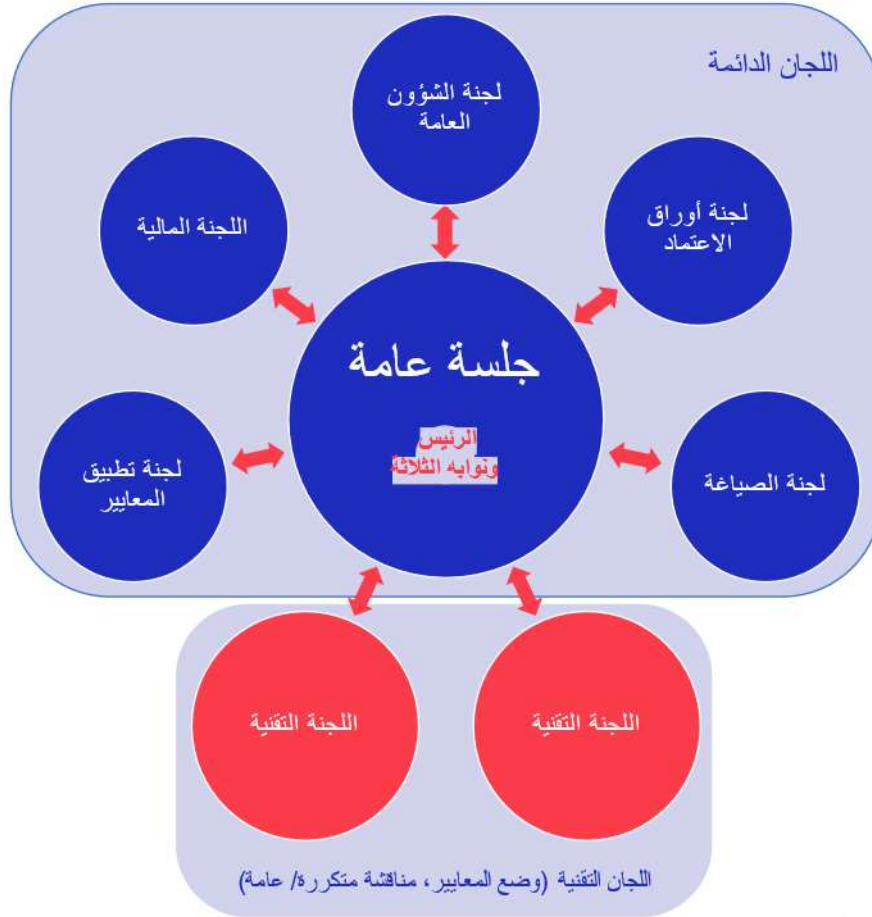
اللجان الدائمة

لجنة الشؤون العامة

اللجنة المالية

لجنة أوراق الاعتماد

جلسة عامة

الرئيس ونوابه الثلاثة

لجنة تطبيق المعايير

لجنة الصياغة

اللجنة التقنية

اللجنة التقنية

اللجان التقنية (وضع المعايير، مناقشة متكررة/ عامة)